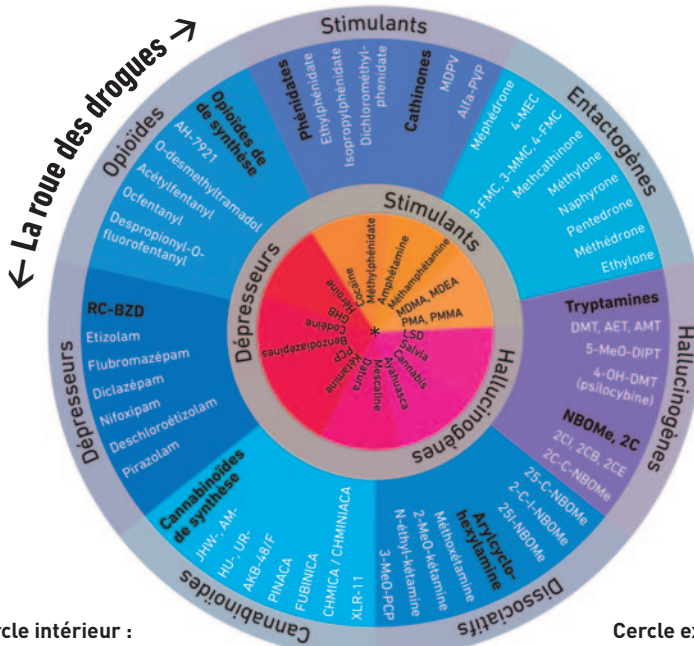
← La roue des drogues →

Stimulants

Phénidates
Ethylphénidate
Isopropylphénidate
Dichlorométhylphenidate

Cathinones
MDPV
Alfa-PVP

Entactogènes
Méphédrone
4-MEC
3-FMC, 3-MMC, 4-FMC
Methcathinone
Méthylone
Naphyrone
Pentedrone
Méthédrone
Ethylone

Hallucinogènes
Tryptamines
DMT, AET, AMT
5-MeO-DIPT
4-OH-DMT (psilocybine)

NBOMe, 2C
2CI, 2CB, 2CE
2C-C-NBOMe
25-C-NBOMe
2-C-I-NBOMe
25I-NBOMe

Dissociatifs
Arylcyclohexylamine
Méthoxétamine
2-MeO-kétamine
N-éthyl-kétamine
3-MeO-PCP

Cannabinoïdes
Cannabinoïdes de synthèse
JHW-, AM-
HU-, UR-
AKB-48/F
PINACA
FUBINICA
CHMICA / CHMINIACA
XLR-11

Dépresseurs
RC-BZD
Etizolam
Flubromazépam
Diclazépam
Nifoxipam
Deschloroétizolam
Pirazolam

Opioïdes
Opioïdes de synthèse
AH-7921
O-desmethyltramadol
Acétylfentanyl
Ocfentanyl
Despropionyl-O-fluorofentanyl

Stimulants
Méthylphénidate
Amphétamine
Méthamphétamine
MDMA, MDEA
PMA, PMMA
Cocaïne

Hallucinogènes
LSD
Salvia
Cannabis
Ayahuasca
Mescaline
Datura
Kétamine
PCP

Dépresseurs
Héroïne
Codéine
GHB
Benzodiazépines

*

rcle intérieur :

Cercle ex